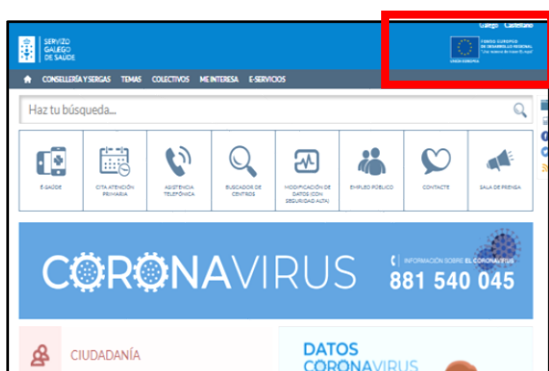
Galego Castellano

SERVIZO GALEGO DE SAÚDE

FONDO EUROPEO DE DESENVOLVEMENTO REXIONAL
"Unha maneira de facer Europa"
UNIÓN EUROPEA

CONSELLERÍA Y SERGAS TEMAS COLECTIVOS ME INTERESA E-SERVICIOS

Haz tu búsqueda...

E-SAÚDE
CITA ATENCIÓN PRIMARIA
ASISTENCIA TELEFÓNICA
BUSCADOR DE CENTROS
MODIFICACIÓN DE DATOS (CON SEGURIDAD ALTA)
EMPLEO PÚBLICO
CONTACTE
SALA DE PRENSA

CORONAVIRUS

INFORMACIÓN SOBRE EL CORONAVIRUS
881 540 045

CIUDADANÍA

DATOS CORONAVIRUS